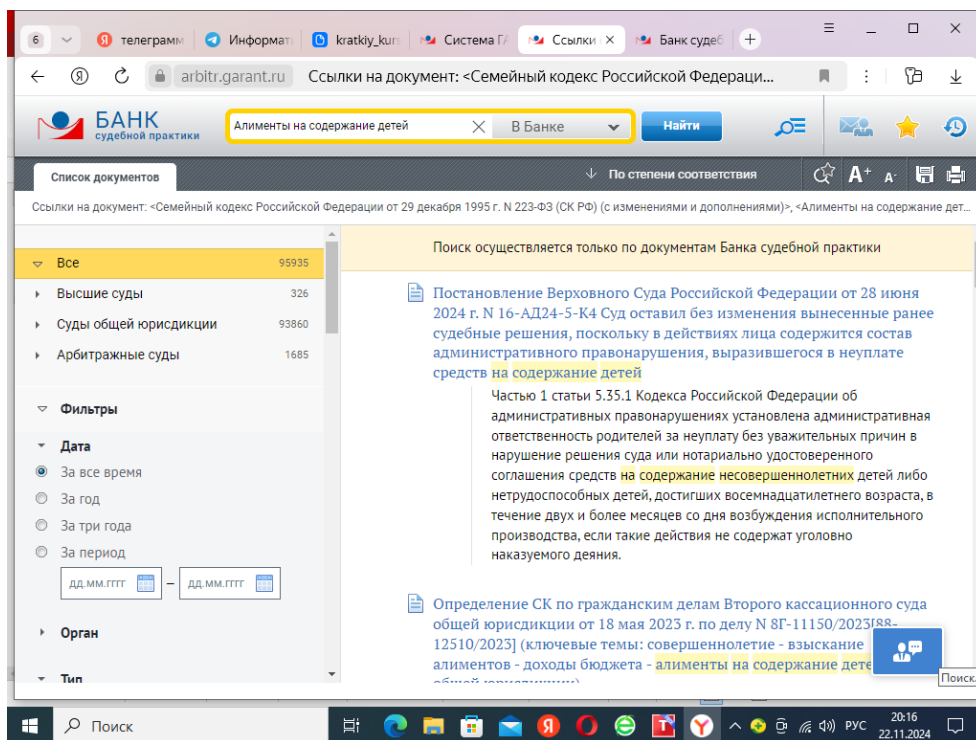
6 телеграмм Информат kratkiy_kurs Система ГА Ссылки Банк судеб

arbitr.garant.ru Ссылки на документ: <Семейный кодекс Российской Федерации...

БАНК судебной практики

Алименты на содержание детей В Банке Найти

Список документов По степени соответствия A+ A-

Ссылки на документ: <Семейный кодекс Российской Федерации от 29 декабря 1995 г. N 223-ФЗ (СК РФ) (с изменениями и дополнениями)>, <Алименты на содержание дет...

Все 95935
Высшие суды 326
Суды общей юрисдикции 93860
Арбитражные суды 1685

Фильтры

Дата
За все время
За год
За три года
За период
дд.мм.гггг – дд.мм.гггг

Орган

Тип

Поиск осуществляется только по документам Банка судебной практики

Постановление Верховного Суда Российской Федерации от 28 июня 2024 г. N 16-АД24-5-К4 Суд оставил без изменения вынесенные ранее судебные решения, поскольку в действиях лица содержится состав административного правонарушения, выразившегося в неуплате средств на содержание детей

Частью 1 статьи 5.35.1 Кодекса Российской Федерации об административных правонарушениях установлена административная ответственность родителей за неуплату без уважительных причин в нарушение решения суда или нотариально удостоверенного соглашения средств на содержание несовершеннолетних детей либо нетрудоспособных детей, достигших восемнадцатилетнего возраста, в течение двух и более месяцев со дня возбуждения исполнительного производства, если такие действия не содержат уголовно наказуемого деяния.

Определение СК по гражданским делам Второго кассационного суда общей юрисдикции от 18 мая 2023 г. по делу N 8Г-11150/2023[88-12510/2023] (ключевые темы: совершеннолетие - взыскание алиментов - доходы бюджета - алименты на содержание дете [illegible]

Поиск

Поиск

РУС 20:16 22.11.2024